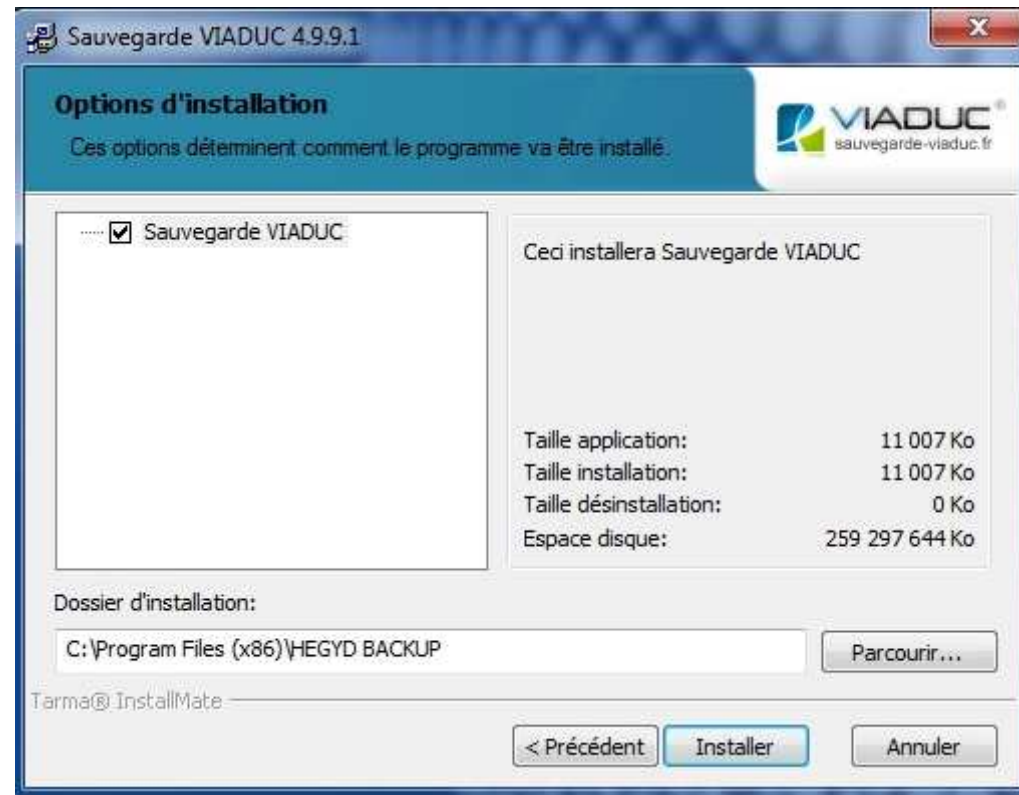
Sauvegarde VIADUC 4.9.9.1

Options d'installation

Ces options déterminent comment le programme va être installé.

VIADUC®
sauvegarde-viaduc.fr

☑ Sauvegarde VIADUC

Ceci installera Sauvegarde VIADUC

| | |
|---|---|
| Taille application: | 11 007 Ko |
| Taille installation: | 11 007 Ko |
| Taille désinstallation: | 0 Ko |
| Espace disque: | 259 297 644 Ko |

Dossier d'installation:

C:\Program Files (x86)\HEGYD BACKUP

Parcourir...

Tarma® InstallMate

< Précédent

Installer

Annuler